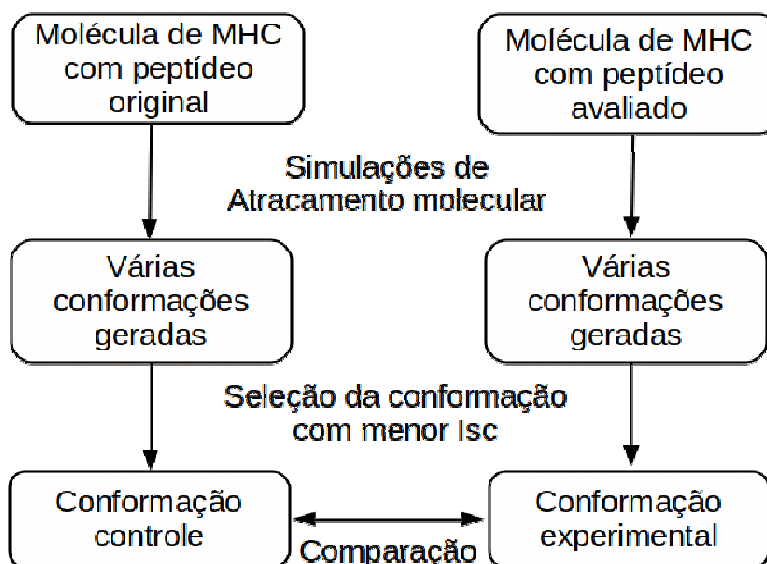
Molécula de MHC com peptídeo original

Molécula de MHC com peptídeo avaliado

Simulações de Atracamento molecular

Várias conformações geradas

Várias conformações geradas

Seleção da conformação com menor Isc

Conformação controle

Conformação experimental

Comparação